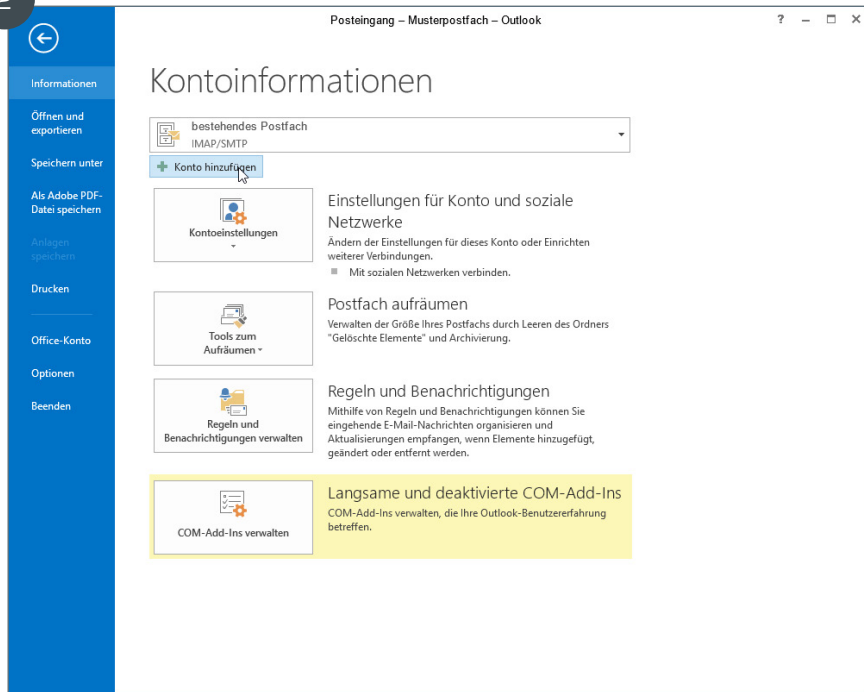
Posteingang – Musterpostfach – Outlook

? – ☐ ✕

Informationen

Öffnen und exportieren

Speichern unter

Als Adobe PDF-Datei speichern

Anlagen speichern

Drucken

Office-Konto

Optionen

Beenden

Kontoinformationen

bestehendes Postfach
IMAP/SMTP

Konto hinzufügen

Kontoeinstellungen

Einstellungen für Konto und soziale Netzwerke

Ändern der Einstellungen für dieses Konto oder Einrichten weiterer Verbindungen.

Mit sozialen Netzwerken verbinden.

Tools zum Aufräumen

Postfach aufräumen

Verwalten der Größe Ihres Postfachs durch Leeren des Ordners "Gelöschte Elemente" und Archivierung.

Regeln und Benachrichtigungen verwalten

Regeln und Benachrichtigungen

Mithilfe von Regeln und Benachrichtigungen können Sie eingehende E-Mail-Nachrichten organisieren und Aktualisierungen empfangen, wenn Elemente hinzugefügt, geändert oder entfernt werden.

COM-Add-Ins verwalten

Langsame und deaktivierte COM-Add-Ins

COM-Add-Ins verwalten, die Ihre Outlook-Benutzererfahrung betreffen.